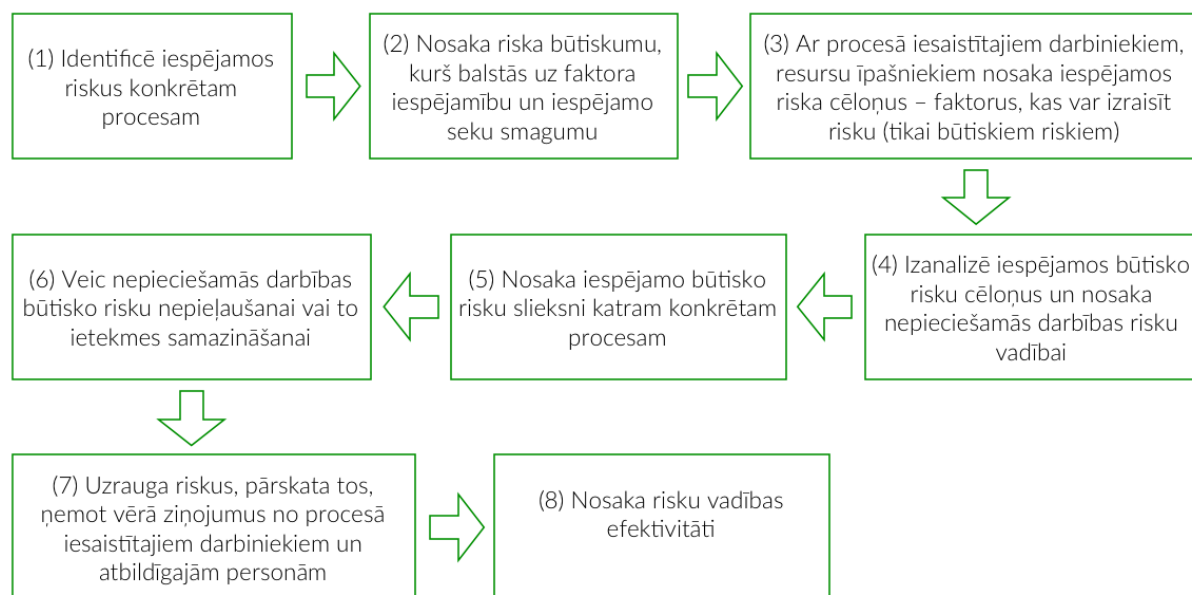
(1) Identificē iespējamos riskus konkrētam procesam

(2) Nosaka riska būtiskumu, kurš balstās uz faktora iespējamību un iespējamo seku smagumu

(3) Ar procesā iesaistītajiem darbiniekiem, resursu īpašniekiem nosaka iespējamos riska cēloņus – faktorus, kas var izraisīt risku (tikai būtiskiem riskiem)

(4) Izanalizē iespējamos būtisko risku cēloņus un nosaka nepieciešamās darbības risku vadībai

(5) Nosaka iespējamo būtisko risku slieksni katram konkrētam procesam

(6) Veic nepieciešamās darbības būtisko risku nepieļaušanai vai to ietekmes samazināšanai

(7) Uzrauga riskus, pārskata tos, ņemot vērā ziņojumus no procesā iesaistītajiem darbiniekiem un atbildīgajām personām

(8) Nosaka risku vadības efektivitāti